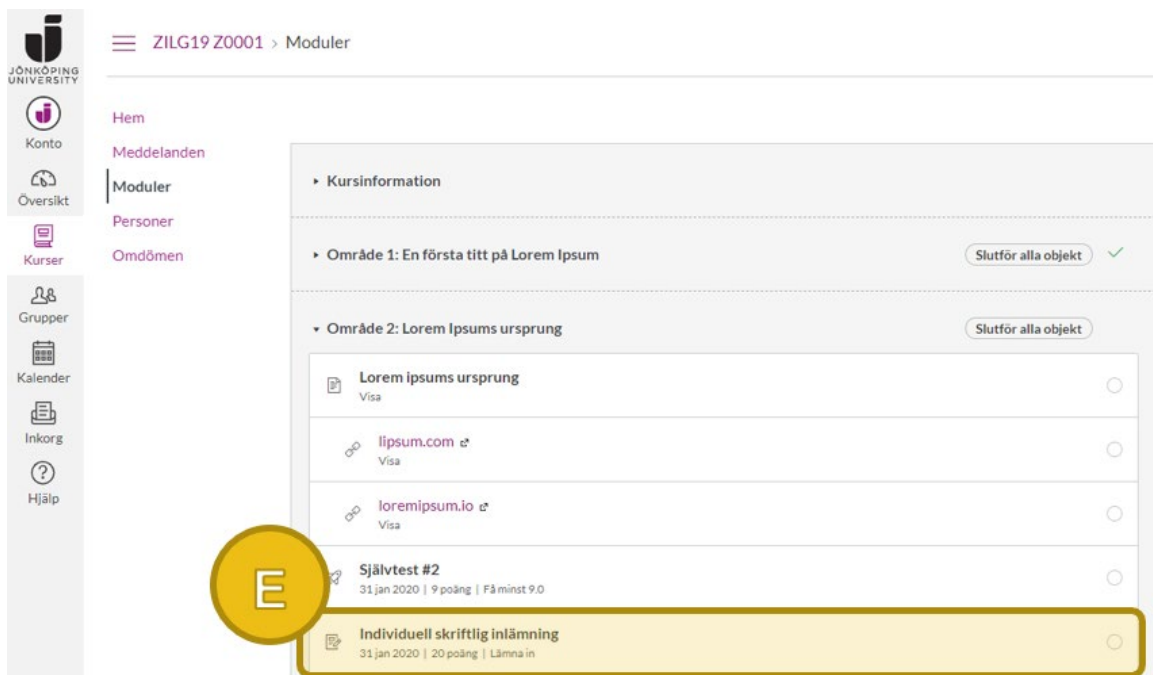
JÖNKÖPING UNIVERSITY

Konto

Översikt

Kurser

Grupper

Kalender

Inkorg

Hjälp

ZILG19 Z0001 › Moduler

Hem
Meddelanden
Moduler
Personer
Omdömen

▸ Kursinformation

▸ Område 1: En första titt på Lorem Ipsum
Slutför alla objekt

▾ Område 2: Lorem Ipsums ursprung
Slutför alla objekt

Lorem ipsums ursprung
Visa

lipsum.com
Visa

loremipsum.io
Visa

E

Självtest #2
31 jan 2020 | 9 poäng | Få minst 9.0

Individuell skriftlig inlämning
31 jan 2020 | 20 poäng | Lämna in